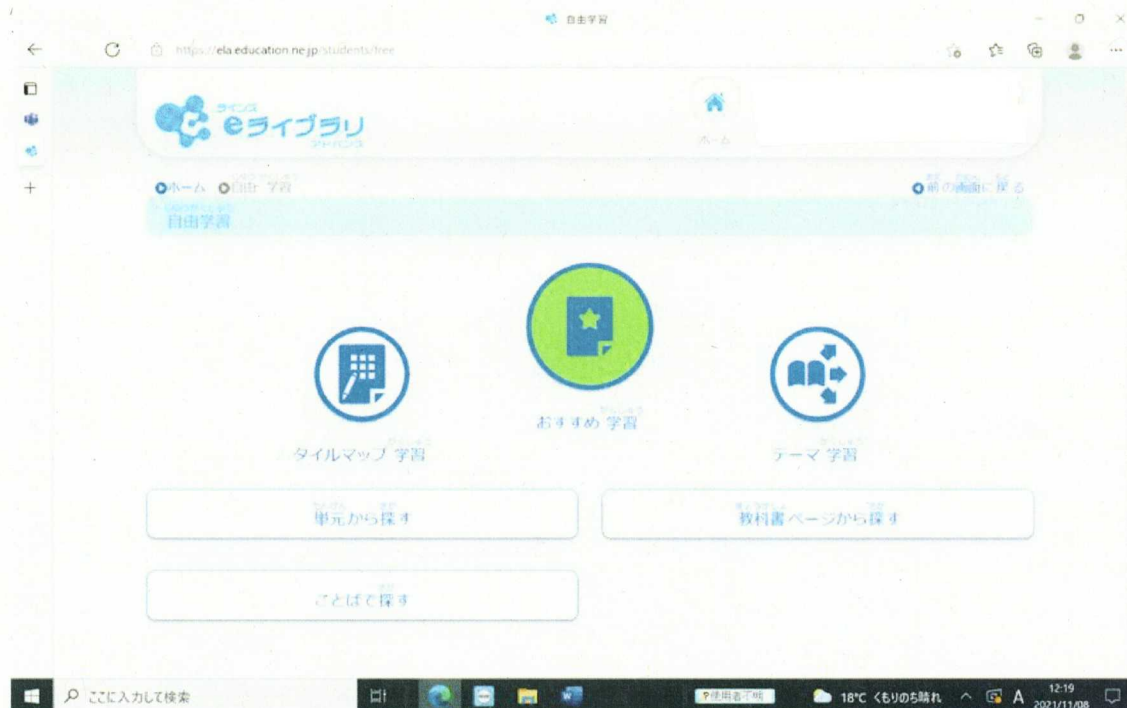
自由学習

https://ela.education.ne.jp/students/free

eライブラリ

ホーム

ホーム 自由学習

前の画面に戻る

自由学習

おすすめ学習

タイルマップ学習

テーマ学習

単元から探す

教科書ページから探す

ことばで探す

ここに入力して検索

18°C くもりのち晴れ

A

12:19
2021/11/08